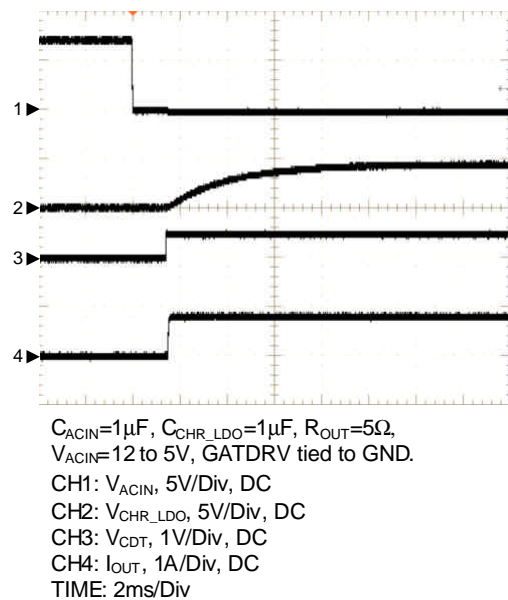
1▶
2▶
3▶
4▶

$C_{ACIN}$=1μF, $C_{CHR\_LDO}$=1μF, $R_{OUT}$=5Ω, $V_{ACIN}$=12 to 5V, GATDRV tied to GND.
CH1: $V_{ACIN}$, 5V/Div, DC
CH2: $V_{CHR\_LDO}$, 5V/Div, DC
CH3: $V_{CDT}$, 1V/Div, DC
CH4: $I_{OUT}$, 1A/Div, DC
TIME: 2ms/Div